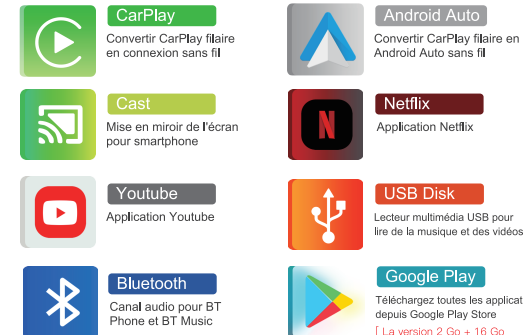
CarPlay
Convertir CarPlay filaire en connexion sans fil

Android Auto
Convertir CarPlay filaire en Android Auto sans fil

Cast
Mise en miroir de l'écran pour smartphone

Netflix
Application Netflix

Youtube
Application Youtube

USB Disk
Lecteur multimédia USB pour lire de la musique et des vidéos

Bluetooth
Canal audio pour BT Phone et BT Music

Google Play
Téléchargez toutes les applicat depuis Google Play Store
[ La version 2 Go + 16 Go